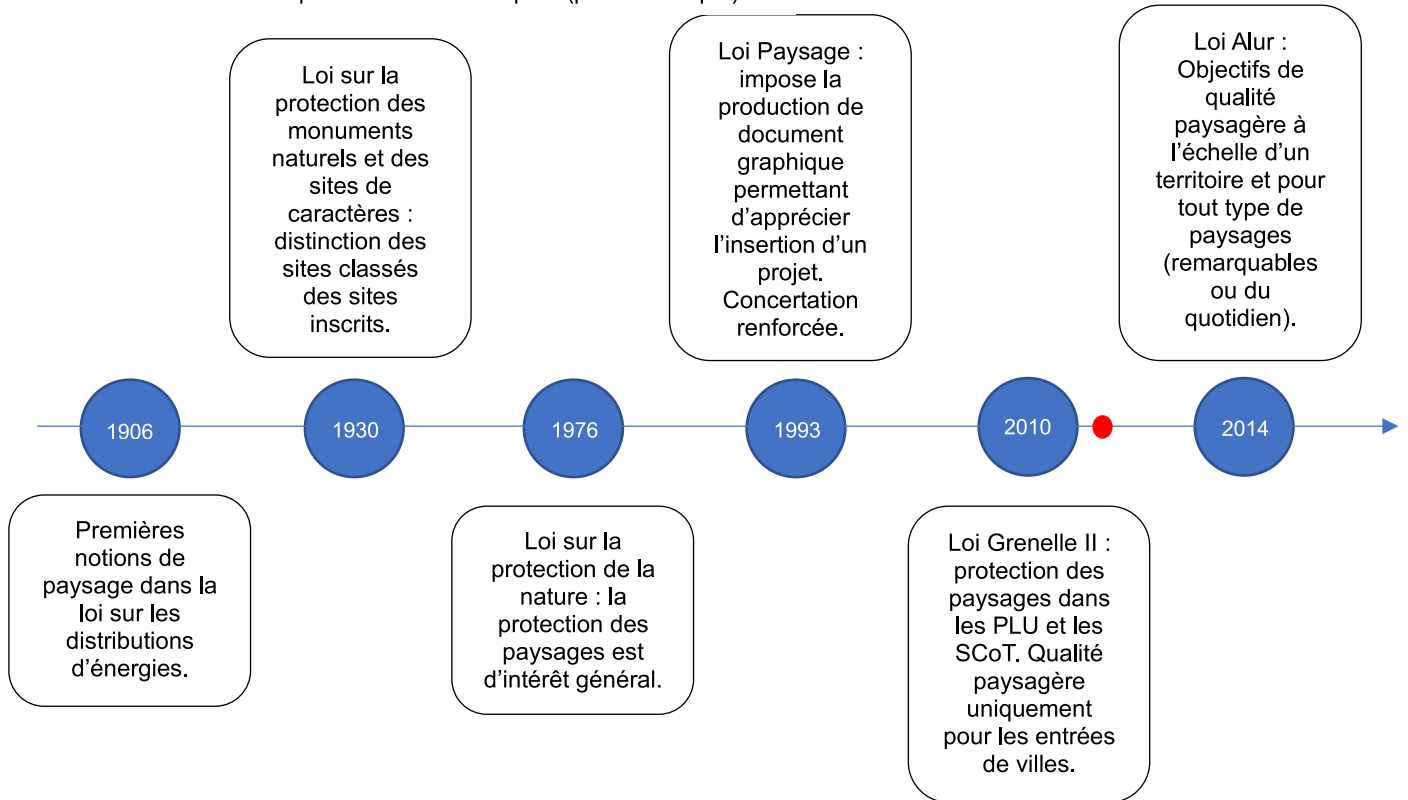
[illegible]

Loi sur la protection des monuments naturels et des sites de caractères : distinction des sites classés des sites inscrits.

Loi Paysage : impose la production de document graphique permettant d'apprécier l'insertion d'un projet. Concertation renforcée.

Loi Alur : Objectifs de qualité paysagère à l'échelle d'un territoire et pour tout type de paysages (remarquables ou du quotidien).

1906

1930

1976

1993

2010

2014

Premières notions de paysage dans la loi sur les distributions d'énergies.

Loi sur la protection de la nature : la protection des paysages est d'intérêt général.

Loi Grenelle II : protection des paysages dans les PLU et les SCoT. Qualité paysagère uniquement pour les entrées de villes.